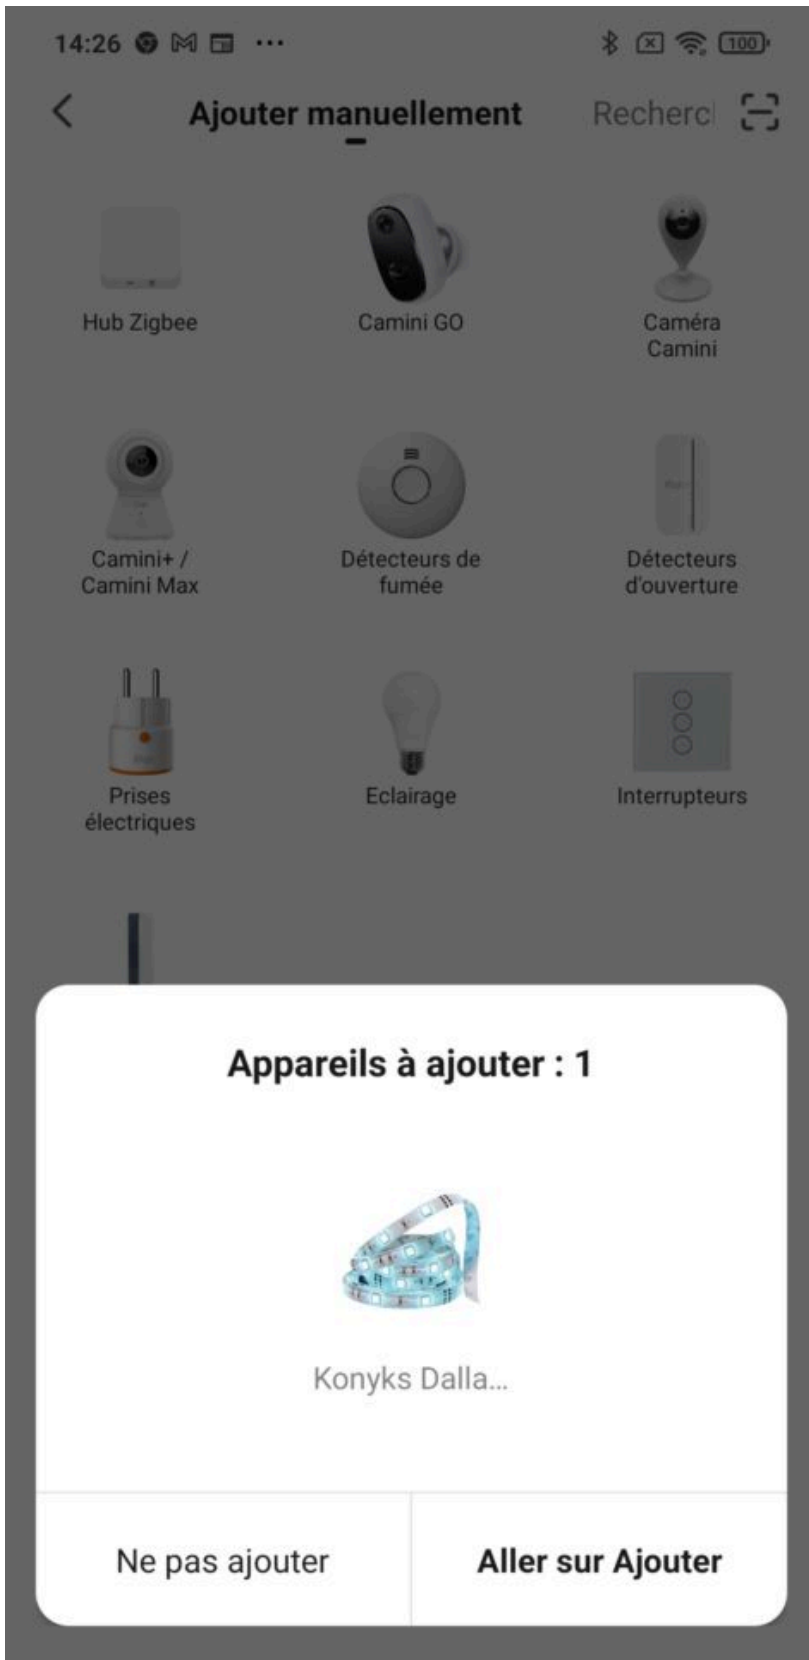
14:26 ···

100

Ajouter manuellement

Recherc

Hub Zigbee

Camini GO

Caméra Camini

Camini+ / Camini Max

Détecteurs de fumée

Détecteurs d'ouverture

Prises électriques

Eclairage

Interrupteurs

Appareils à ajouter : 1

Konyks Dalla...

Ne pas ajouter

Aller sur Ajouter